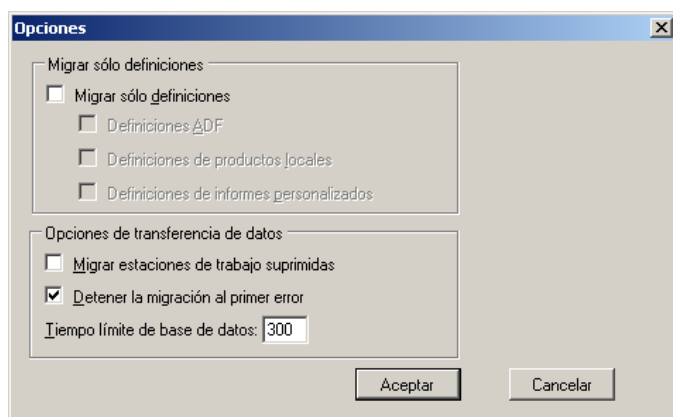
Opciones

Migrar sólo definiciones

Migrar sólo definiciones

Definiciones ADF

Definiciones de productos locales

Definiciones de informes personalizados

Opciones de transferencia de datos

Migrar estaciones de trabajo suprimidas

Detener la migración al primer error

Tiempo límite de base de datos: 300

Aceptar

Cancelar